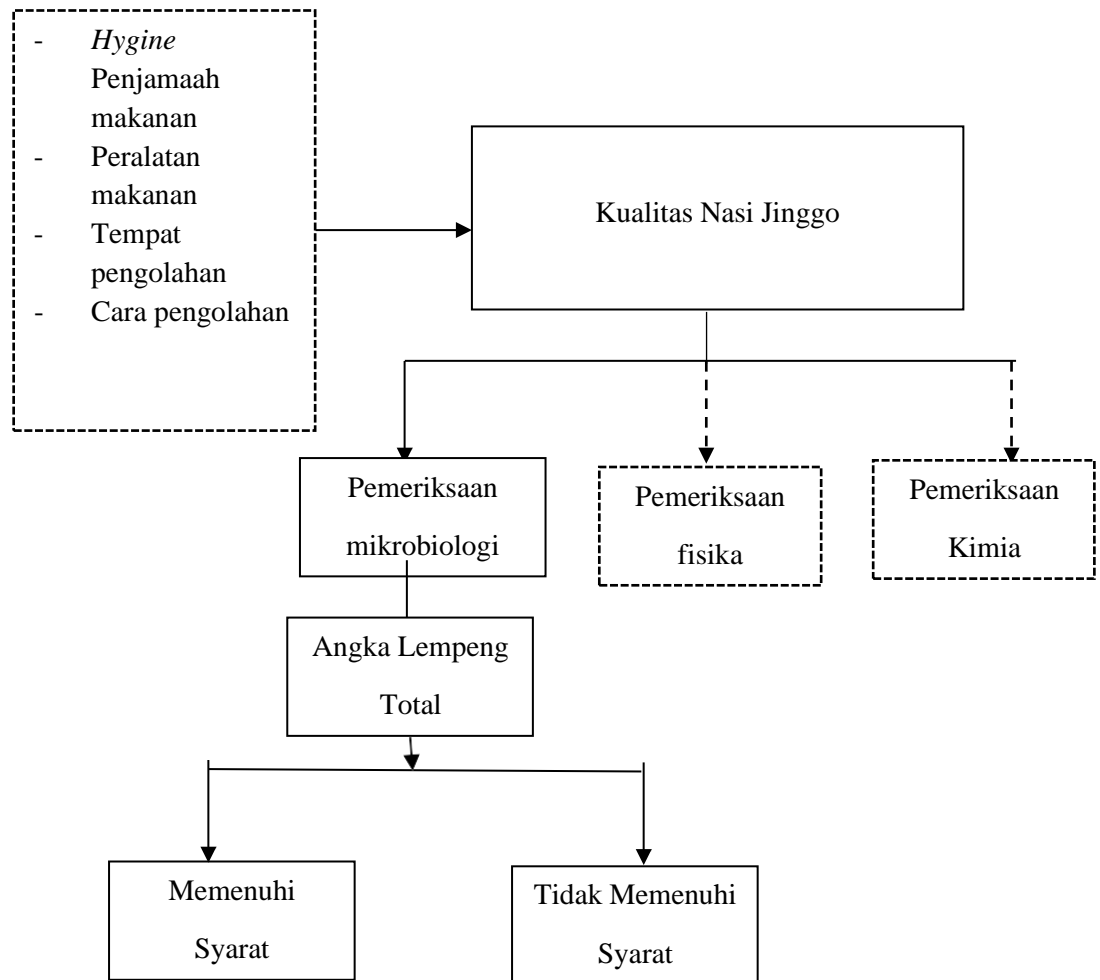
- Hygine Penjamaah makanan
- Peralatan makanan
- Tempat pengolahan
- Cara pengolahan

Kualitas Nasi Jinggo

Pemeriksaan mikrobiologi

Pemeriksaan fisika

Pemeriksaan Kimia

Angka Lempeng Total

Memenuhi Syarat

Tidak Memenuhi Syarat